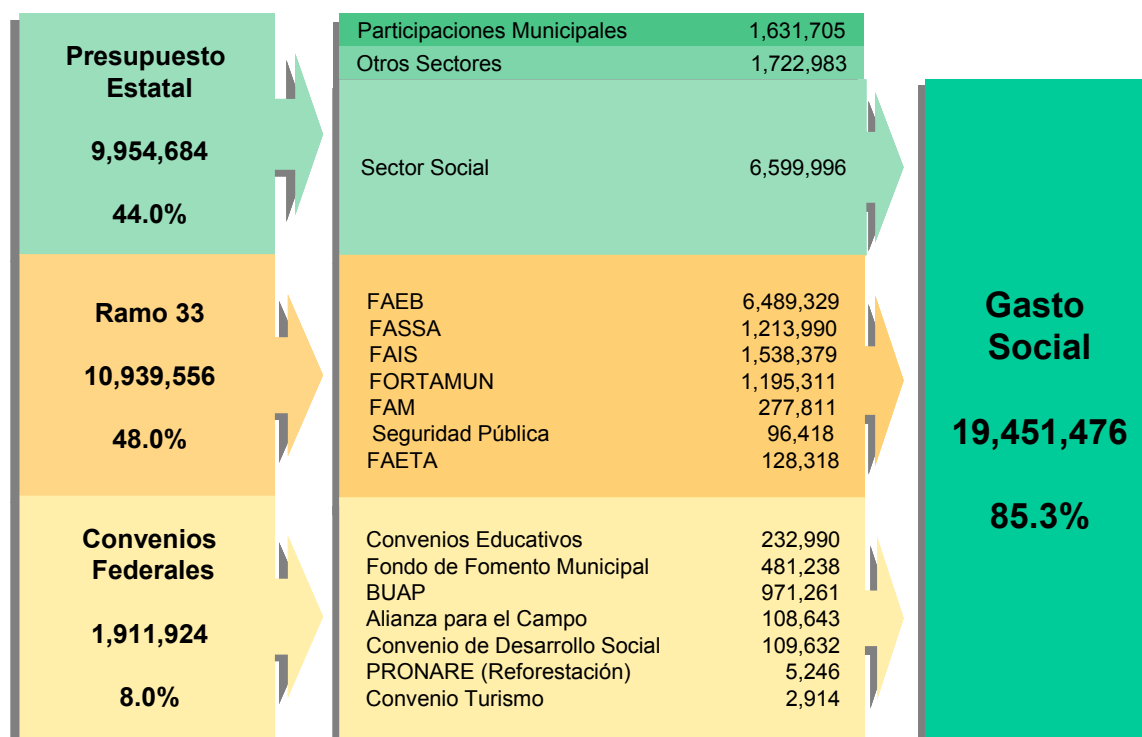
Presupuesto Estatal

9,954,684

44.0%

Ramo 33

10,939,556

48.0%

Convenios Federales

1,911,924

8.0%

| | |
|---|---|
| Participaciones Municipales | 1,631,705 |
| Otros Sectores | 1,722,983 |
| Sector Social | 6,599,996 |
| FAEB | 6,489,329 |
| FASSA | 1,213,990 |
| FAIS | 1,538,379 |
| FORTAMUN | 1,195,311 |
| FAM | 277,811 |
| Seguridad Pública | 96,418 |
| FAETA | 128,318 |
| Convenios Educativos | 232,990 |
| Fondo de Fomento Municipal | 481,238 |
| BUAP | 971,261 |
| Alianza para el Campo | 108,643 |
| Convenio de Desarrollo Social | 109,632 |
| PRONARE (Reforestación) | 5,246 |
| Convenio Turismo | 2,914 |

Gasto Social

19,451,476

85.3%